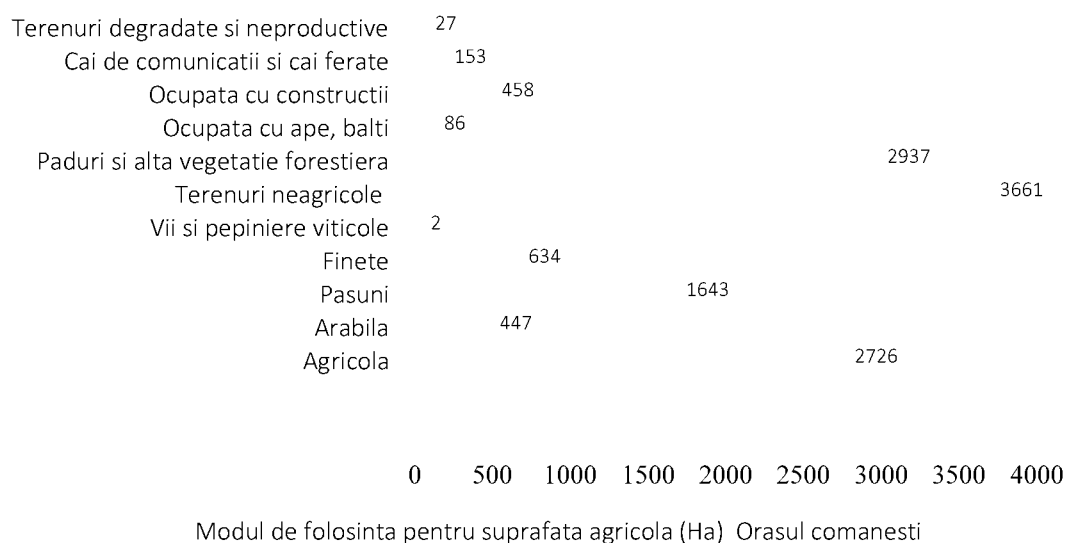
| Categorie | Ha |
|---|---|
| Terenuri degradate si neproductive | 27 |
| Cai de comunicatii si cai ferate | 153 |
| Ocupata cu constructii | 458 |
| Ocupata cu ape, balti | 86 |
| Paduri si alta vegetatie forestiera | 2937 |
| Terenuri neagricole | 3661 |
| Vii si pepiniere viticole | 2 |
| Finete | 634 |
| Pasuni | 1643 |
| Arabila | 447 |
| Agricola | 2726 |

0 500 1000 1500 2000 2500 3000 3500 4000

Modul de folosinta pentru suprafata agricola (Ha) Orasul comanesti